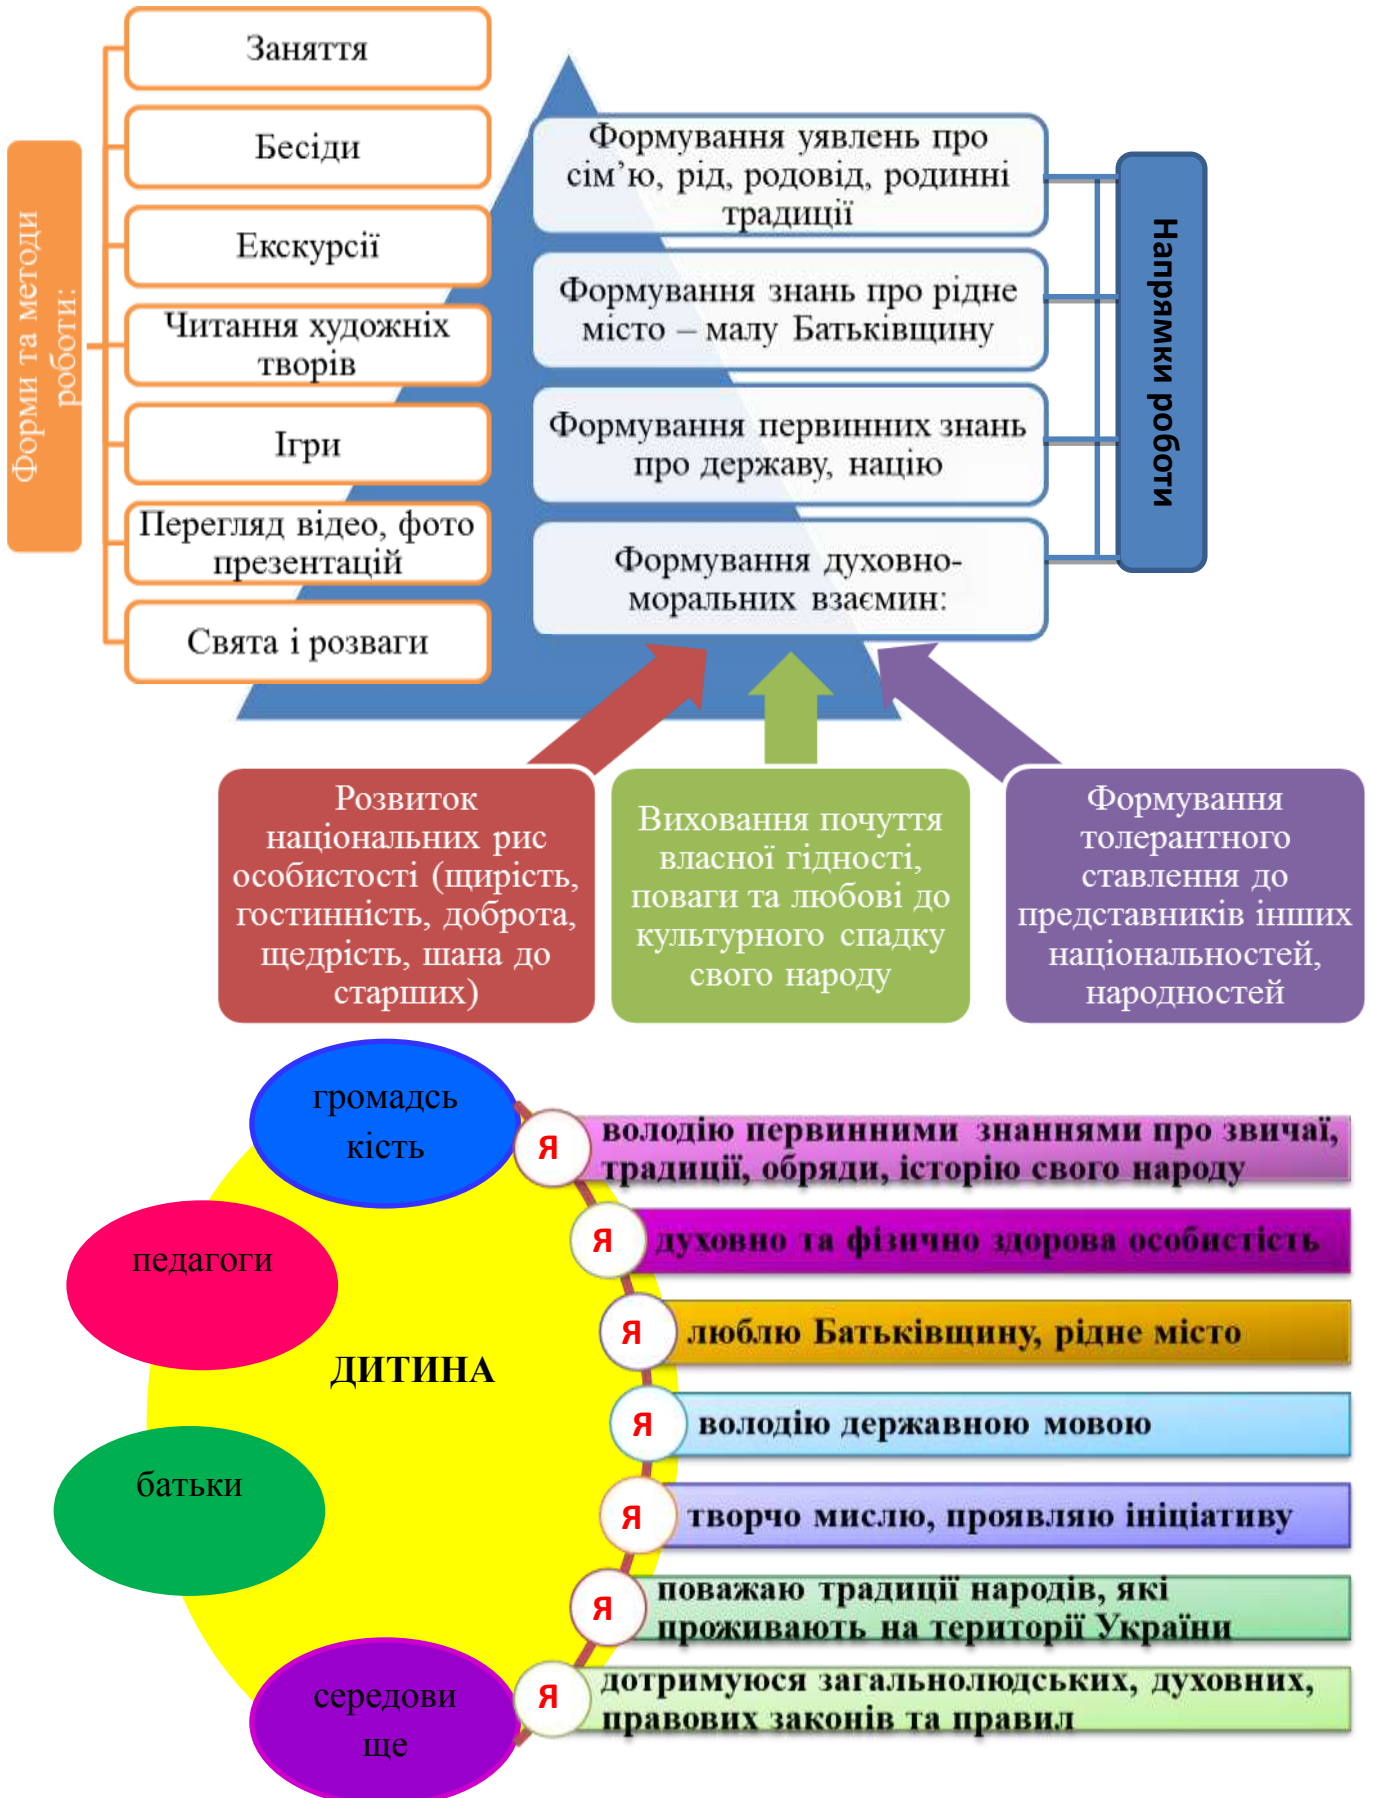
Форми та методи роботи:

Заняття

Бесіди

Екскурсії

Читання художніх творів

Ігри

Перегляд відео, фото презентацій

Свята і розваги

Формування уявлень про сім'ю, рід, родовід, родинні традиції

Формування знань про рідне місто – малу Батьківщину

Формування первинних знань про державу, націю

Формування духовно-моральних взаємин:

Напрямки роботи

Розвиток національних рис особистості (щирість, гостинність, доброта, щедрість, шана до старших)

Виховання почуття власної гідності, поваги та любові до культурного спадку свого народу

Формування толерантного ставлення до представників інших національностей, народностей

громадськість

педагоги

ДИТИНА

батьки

середовище

Я володію первинними знаннями про звичаї, традиції, обряди, історію свого народу

Я духовно та фізично здорова особистість

Я люблю Батьківщину, рідне місто

Я володію державною мовою

Я творчо мислю, проявляю ініціативу

Я поважаю традиції народів, які проживають на території України

Я дотримуюся загальнолюдських, духовних, правових законів та правил